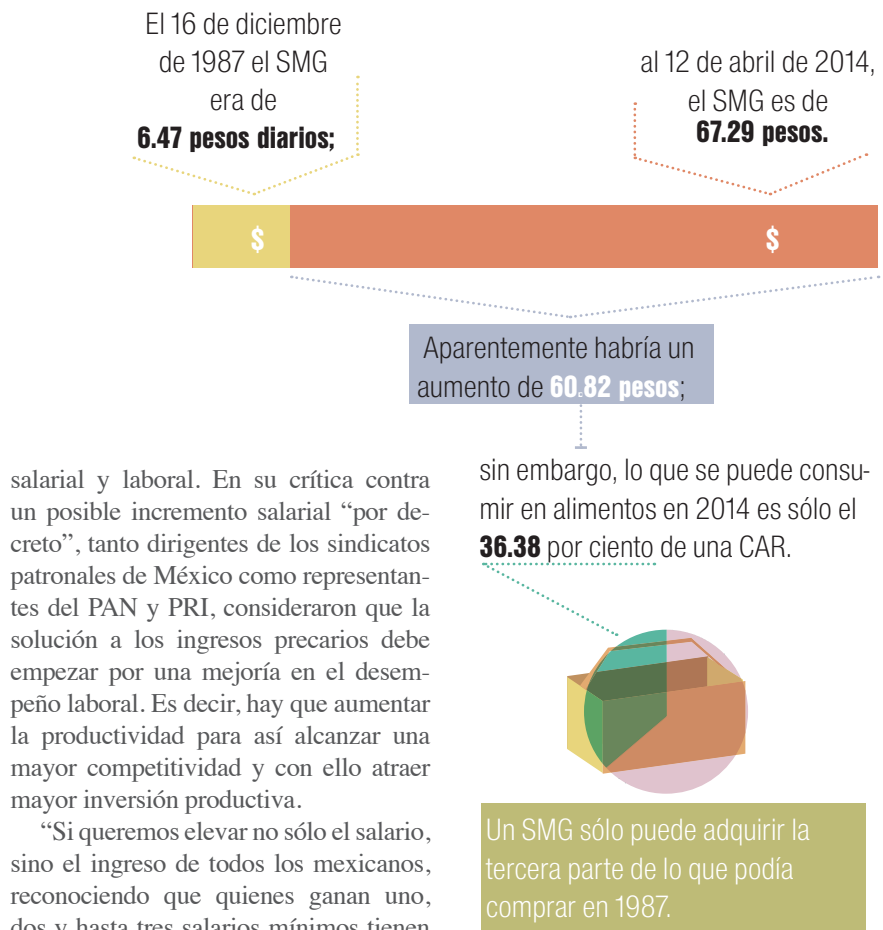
El 16 de diciembre de 1987 el SMG era de **6.47 pesos diarios;**

al 12 de abril de 2014, el SMG es de **67.29 pesos.**

$

$

Aparentemente habría un aumento de **60.82 pesos**;

sin embargo, lo que se puede consumir en alimentos en 2014 es sólo el **36.38** por ciento de una CAR.

Un SMG sólo puede adquirir la tercera parte de lo que podía comprar en 1987.

salarial y laboral. En su crítica contra un posible incremento salarial "por decreto", tanto dirigentes de los sindicatos patronales de México como representantes del PAN y PRI, consideraron que la solución a los ingresos precarios debe empezar por una mejoría en el desempeño laboral. Es decir, hay que aumentar la productividad para así alcanzar una mayor competitividad y con ello atraer mayor inversión productiva.

"Si queremos elevar no sólo el salario, sino el ingreso de todos los mexicanos, reconociendo que quienes ganan uno, dos y hasta tres salarios mínimos tienen